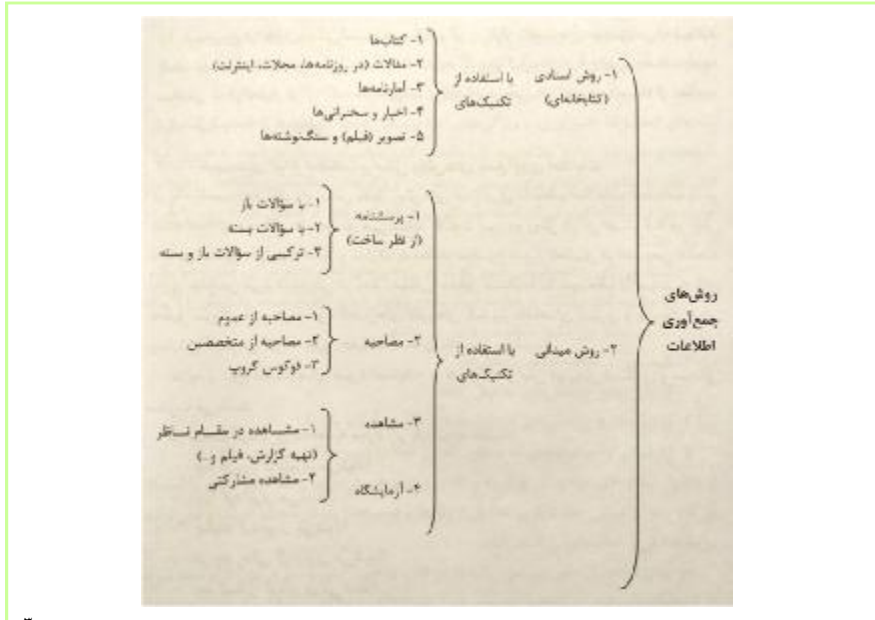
روش‌های جمع‌آوری اطلاعات

۱- روش اسنادی (کتابخانه‌ای)

با استفاده از تکنیک‌های

۱- کتاب‌ها
۲- مقالات (در روزنامه‌ها، مجلات، اینترنت)
۳- آمارنامه‌ها
۴- اخبار و سخنرانی‌ها
۵- تصویر (فیلم) و سنگ‌نوشته‌ها

۲- روش میدانی

با استفاده از تکنیک‌های

۱- پرسشنامه (از نظر ساخت)

۱- با سؤالات باز
۲- با سؤالات بسته
۳- ترکیبی از سؤالات باز و بسته

۲- مصاحبه

۱- مصاحبه از عموم
۲- مصاحبه از متخصص
۳- فوکوس گروپ

۳- مشاهده

۱- مشاهده در مقام ناظر (تهیه گزارش، فیلم و...)
۲- مشاهده مشارکتی

۴- آزمایشگاه